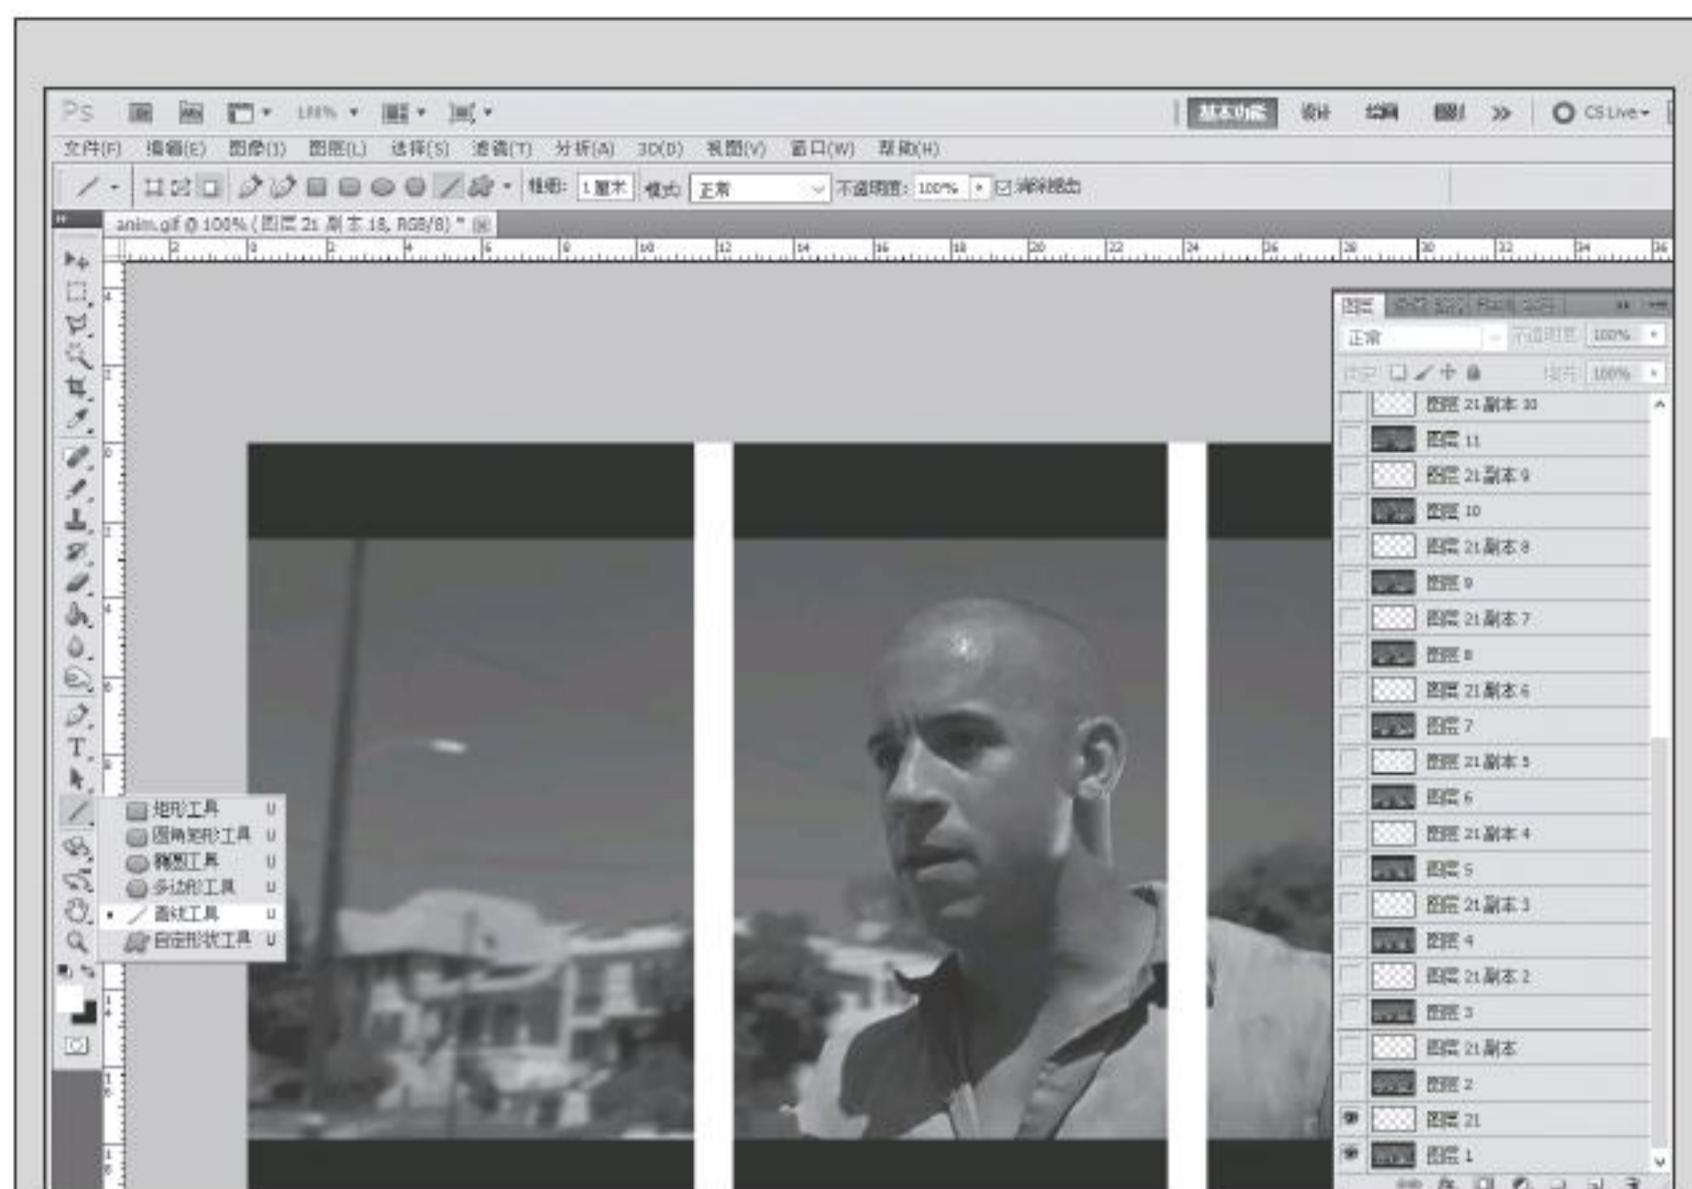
Ps 100% 基本功能 设计 绘画 摄影 » CS Live

文件(F) 编辑(E) 图像(I) 图层(L) 选择(S) 滤镜(T) 分析(A) 3D(D) 视图(V) 窗口(W) 帮助(H)

粗细: 1厘米 模式: 正常 不透明度: 100% 消除锯齿

anim.gif @ 100% (图层 21 副本 18, RGB/8) *

矩形工具 U
圆角矩形工具 U
椭圆工具 U
多边形工具 U
直线工具 U
自定形状工具 U

图层
正常 不透明度: 100%
锁定: 填充: 100%
图层 21 副本 10
图层 11
图层 21 副本 9
图层 10
图层 21 副本 8
图层 9
图层 21 副本 7
图层 8
图层 21 副本 6
图层 7
图层 21 副本 5
图层 6
图层 21 副本 4
图层 5
图层 21 副本 3
图层 4
图层 21 副本 2
图层 3
图层 21 副本
图层 2
图层 21
图层 1